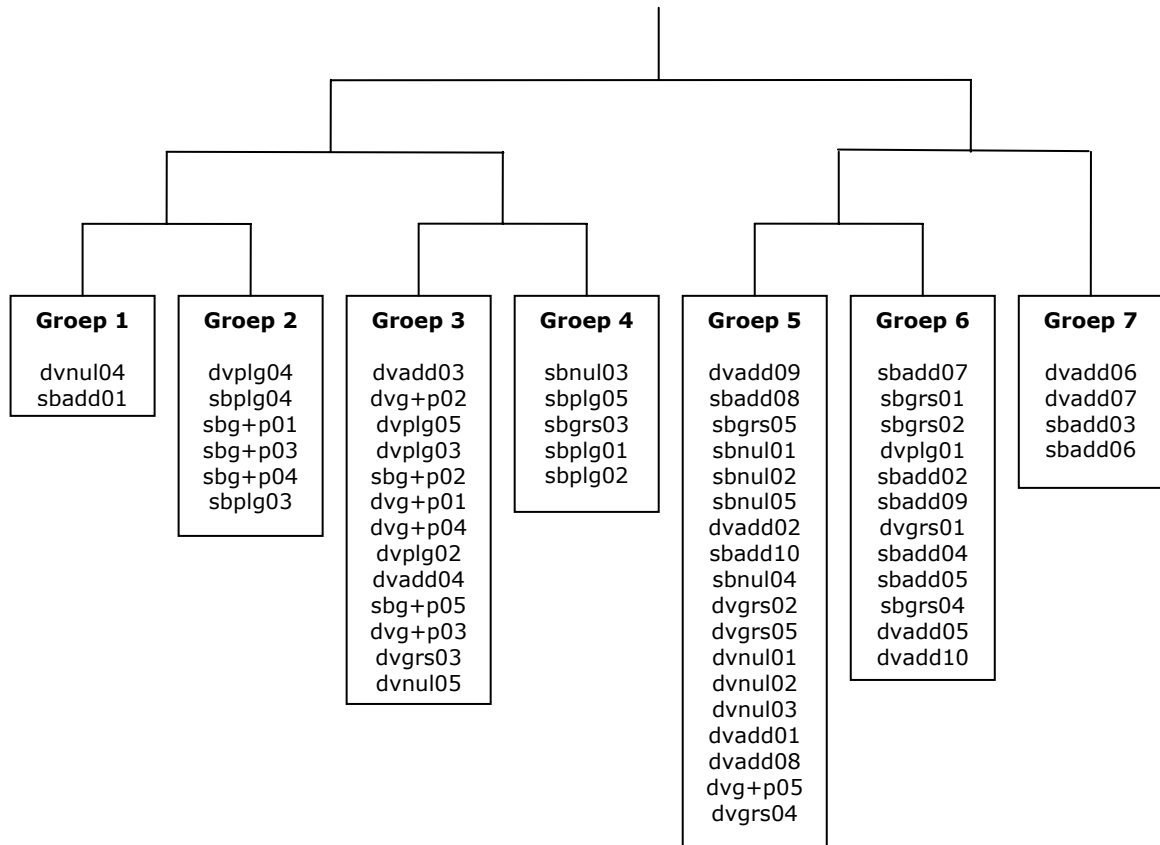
**Groep 1**

dvnul04
sbadd01

**Groep 2**

dvplg04
sbplg04
sbg+p01
sbg+p03
sbg+p04
sbplg03

**Groep 3**

dvadd03
dvg+p02
dvplg05
dvplg03
sbg+p02
dvg+p01
dvg+p04
dvplg02
dvadd04
sbg+p05
dvg+p03
dvgrs03
dvnul05

**Groep 4**

sbnul03
sbplg05
sbgrs03
sbplg01
sbplg02

**Groep 5**

dvadd09
sbadd08
sbgrs05
sbnul01
sbnul02
sbnul05
dvadd02
sbadd10
sbnul04
dvgrs02
dvgrs05
dvnul01
dvnul02
dvnul03
dvadd01
dvadd08
dvg+p05
dvgrs04

**Groep 6**

sbadd07
sbgrs01
sbgrs02
dvplg01
sbadd02
sbadd09
dvgrs01
sbadd04
sbadd05
sbgrs04
dvadd05
dvadd10

**Groep 7**

dvadd06
dvadd07
sbadd03
sbadd06